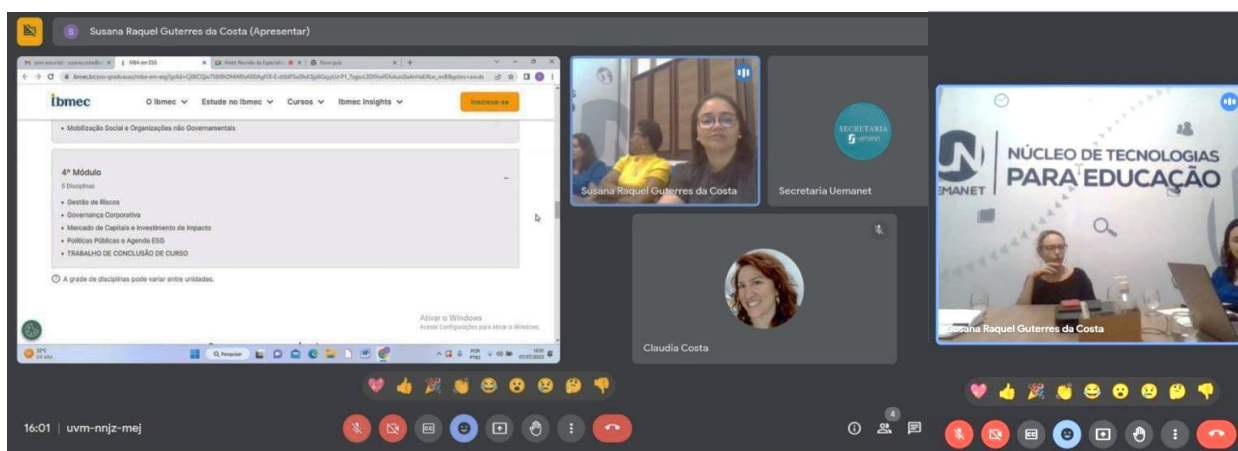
Susana Raquel Guterres da Costa (Apresentar)

MBA em ESG

Nova guia

ibmec

O Ibmec

Estude no Ibmec

Cursos

Ibmec Insights

Inscreva-se

• Mobilização Social e Organizações não Governamentais

4º Módulo

5 Disciplinas

• Gestão de Riscos
• Governança Corporativa
• Mercado de Capitais e Investimento de Impacto
• Políticas Públicas e Agenda ESG
• TRABALHO DE CONCLUSÃO DE CURSO

A grade de disciplinas pode variar entre unidades.

Ativar o Windows
Acesse Configurações para ativar o Windows.

Pesquisar

Susana Raquel Guterres da Costa

SECRETARIA

Secretaria Uemanet

Claudia Costa

NÚCLEO DE TECNOLOGIAS PARA EDUCAÇÃO

EMANET

Susana Raquel Guterres da Costa

16:01 | uvm-nnjz-mej

4